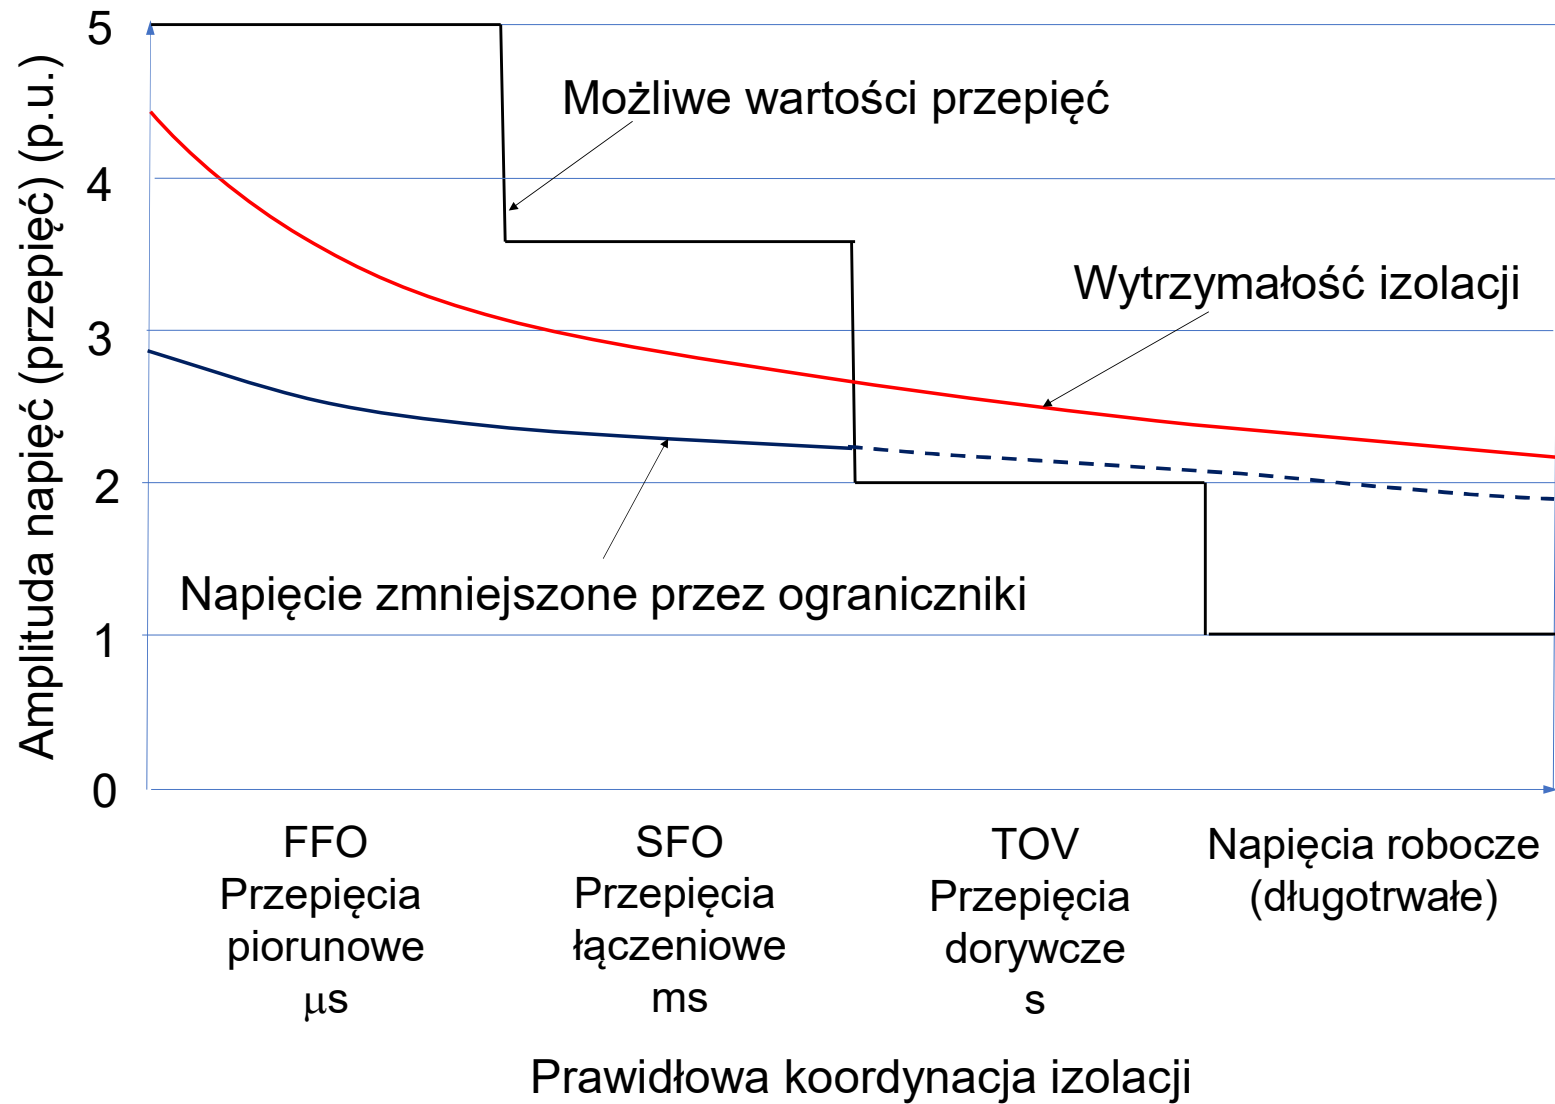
Amplituda napięć (przepięć) (p.u.)

5
4
3
2
1
0

Możliwe wartości przepięć

Wytrzymałość izolacji

Napięcie zmniejszone przez ograniczniki

FFO
Przepięcia
piorunowe
μs

SFO
Przepięcia
łączeniowe
ms

TOV
Przepięcia
dorywcze
s

Napięcia robocze
(długotrwałe)

Prawidłowa koordynacja izolacji